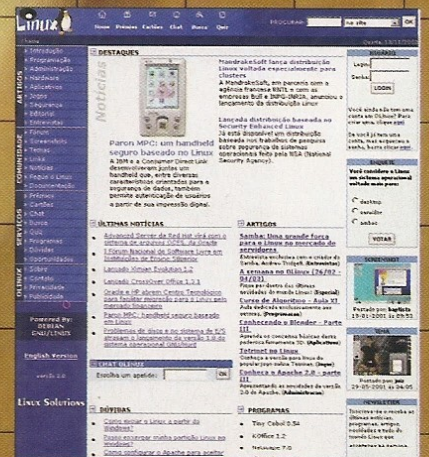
Linux

Home Primeira Edições Chat Busca Quiz

PROCURAR: no site OK

Home

ARTIGOS
» Introdução
» Programação
» Administração
» Hardware
» Aplicativos
» Jogos
» Segurança
» Editorial
» Entrevistas

COMUNIDADE
» Fórum
» Screenshots
» Temas
» Links
» Notícias
» Pague o Linux
» Documentação

SERVIÇOS
» Preços
» Cartões
» Chat
» Busca
» Quiz
» Programas
» Dúvidas
» Oportunidades

OLINUX
» Sobre
» Contato
» Privacidade
» Publicidade

Powered By:
DEBIAN
GNU/LINUX

English Version

versão 0.8

Linux Solutions

DESTAQUES

Notícias

Paron MPC: um handheld seguro baseado no Linux

A IBM e a Computer Direct Link desenvolveram juntas um handheld que, entre diversas características voltadas para a segurança de dados, também permite autenticação de usuários a partir de sua impressão digital.

MandrakeSoft lança distribuição Linux voltada especialmente para clusters

A MandrakeSoft, em parceria com a agência francesa RNTL e com as empresas Bull e INPG-IMAG, anunciou o lançamento da distribuição Linux

Lançada distribuição baseada no Security Enhanced Linux

Já está disponível um distribuição baseada nos trabalhos de pesquisa sobre segurança de sistemas operacionais feito pela NSA (National Security Agency).

ÚLTIMAS NOTÍCIAS

Advanced Server da Red Hat virá com o sistema de arquivos JOFS, da Oracle
I Fórum Nacional de Software Livre em Instituições de Ensino Superior
Lançado Ximian Evolution 1.2
Lançado CrossOver Office 1.3.1
Oracle e HP abrem Centro Tecnológico para facilitar migração para o Linux pelo mercado financeiro
Paron MPC: handheld seguro baseado em Linux
Problemas de disco e no sistema de E/S atrasam o lançamento da versão 3.0 do sistema operacional Windows

CHAT OLINUX

Escolha um apelido: ok

DÚVIDAS

Como instalar o Linux a partir do Windows?
Posso escolher minha partição Linux no Windows?
Como configurar o Apache para aceitar

ARTIGOS

Samba: Uma grande força para o Linux no mercado de servidores
Entrevista exclusiva com o criador do Samba, Andrew Tridgell. (Entrevistas)

A semana no OLinux (26/02 - 04/03)
Fique por dentro das últimas notícias do mundo Linux. (Especial)

Curso de Algoritmo - Aula XI
Aula dedicada exclusivamente aos vetores. (Programação)

Conhecendo o Blender - Parte III
Aprenda os conceitos básicos dessa poderosa ferramenta. (Aplicativos)

Tetrinet no Linux
Conheça a versão para linux do popular jogo online Tetrinet. (Jogos)

Conheça o Apache 2.0 - Parte III
Apresentando as novidades da versão 2.0 do Apache. (Administração)

PROGRAMAS

Tiny Cobol 0.54
KOffice 1.2
Netscape 7.0

USUÁRIO
Login:
Senha:
LOGIN

Você ainda não tem uma conta no Olinux? Para criar uma, clique aqui

Se você já tem uma conta, mas esqueceu a senha, clique aqui

ENQUETE
Você considera o Linux um sistema operacional voltado mais para:
desktop
servidor
ambos
VOTAR

SCREENSHOT
Postado por: baptista 19-01-2001 às 09:52

TEMA
Postado por: joo 29-05-2001 às 04:05

NEWSLETTER
Inscreva-se e receba as últimas notícias, programas, artigos, dicas e tudo de novo do mundo Linux que

Quarta, 05/03/2003